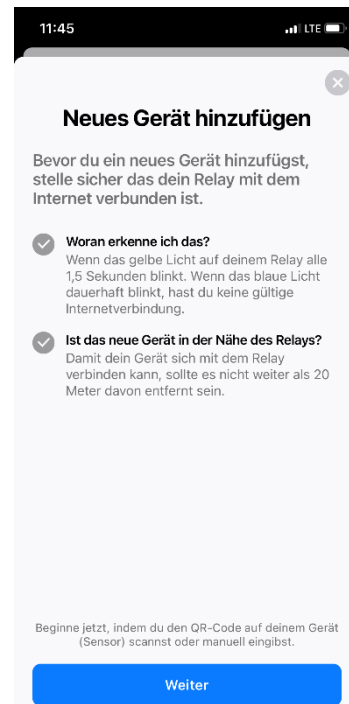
11:45

LTE

Neues Gerät hinzufügen

Bevor du ein neues Gerät hinzufügst, stelle sicher das dein Relay mit dem Internet verbunden ist.

Woran erkenne ich das?
Wenn das gelbe Licht auf deinem Relay alle 1,5 Sekunden blinkt. Wenn das blaue Licht dauerhaft blinkt, hast du keine gültige Internetverbindung.

Ist das neue Gerät in der Nähe des Relays?
Damit dein Gerät sich mit dem Relay verbinden kann, sollte es nicht weiter als 20 Meter davon entfernt sein.

Beginne jetzt, indem du den QR-Code auf deinem Gerät (Sensor) scannst oder manuell eingibst.

Weiter